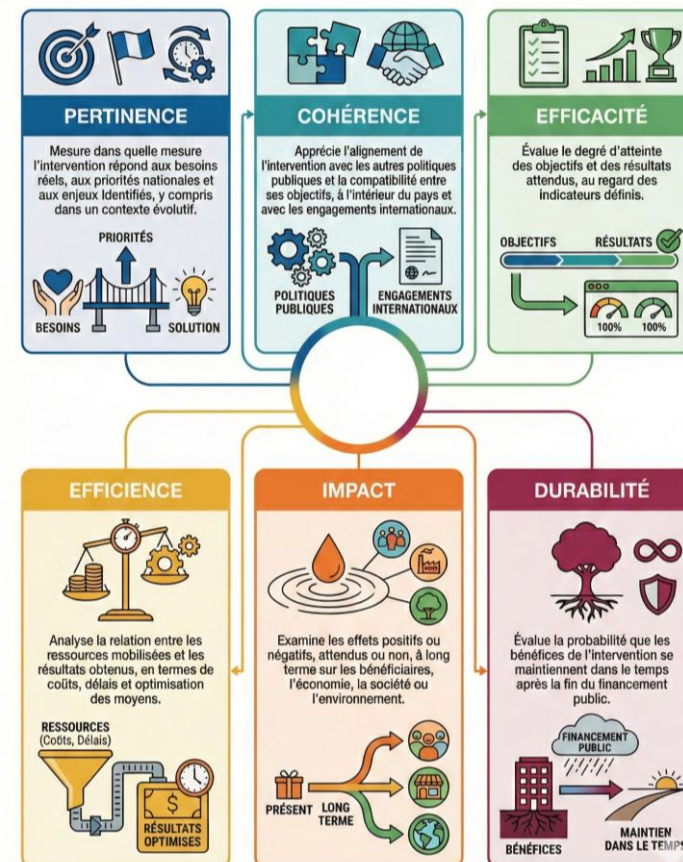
PERTINENCE

Mesure dans quelle mesure l'intervention répond aux besoins réels, aux priorités nationales et aux enjeux Identifiés, y compris dans un contexte évolutif.

PRIORITÉS

BESOINS

SOLUTION

COHÉRENCE

Apprécie l'alignement de l'intervention avec les autres politiques publiques et la compatibilité entre ses objectifs, à l'intérieur du pays et avec les engagements internationaux.

POLITIQUES PUBLIQUES

ENGAGEMENTS INTERNATIONAUX

EFFICACITÉ

Évalue le degré d'atteinte des objectifs et des résultats attendus, au regard des indicateurs définis.

OBJECTIFS

RÉSULTATS

100%

100%

EFFICIENCE

Analyse la relation entre les ressources mobilisées et les résultats obtenus, en termes de coûts, délais et optimisation des moyens.

RESSOURCES (Coûts, Délais)

$

RÉSULTATS OPTIMISES

IMPACT

Examine les effets positifs ou négatifs, attendus ou non, à long terme sur les bénéficiaires, l'économie, la société ou l'environnement.

PRÉSENT

LONG TERME

DURABILITÉ

Évalue la probabilité que les bénéfices de l'intervention se maintiennent dans le temps après la fin du financement public.

FINANCEMENT PUBLIC

BÉNÉFICES

MAINTIEN DANS LE TEMPS